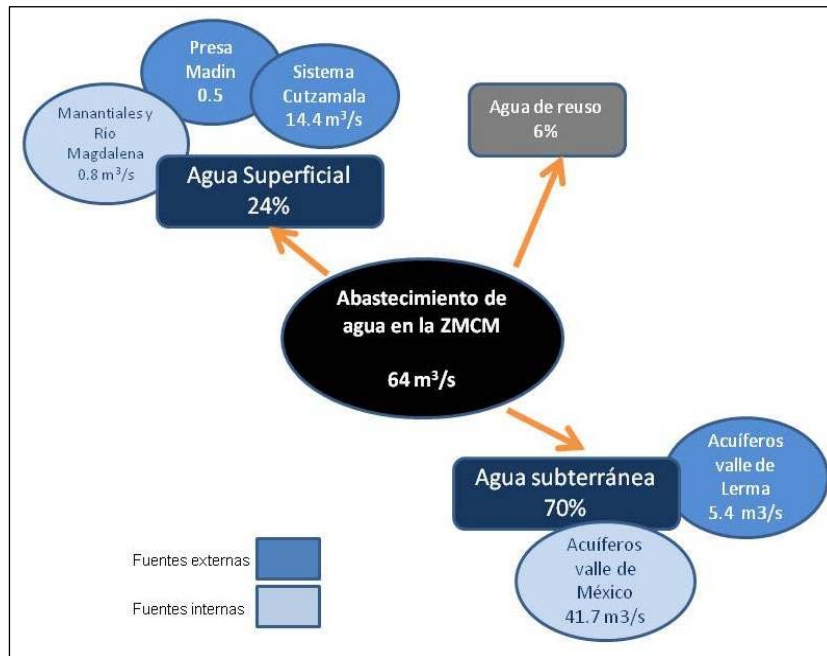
Presa Madin 0.5

Sistema Cutzamala 14.4 $m^3/s$

Manantiales y Rio Magdalena 0.8 $m^3/s$

Agua Superficial 24%

Agua de reuso 6%

Abastecimiento de agua en la ZMCM

64 $m^3/s$

Agua subterránea 70%

Acuíferos valle de Lerma 5.4 m3/s

Acuíferos valle de México 41.7 m3/s

Fuentes externas

Fuentes internas